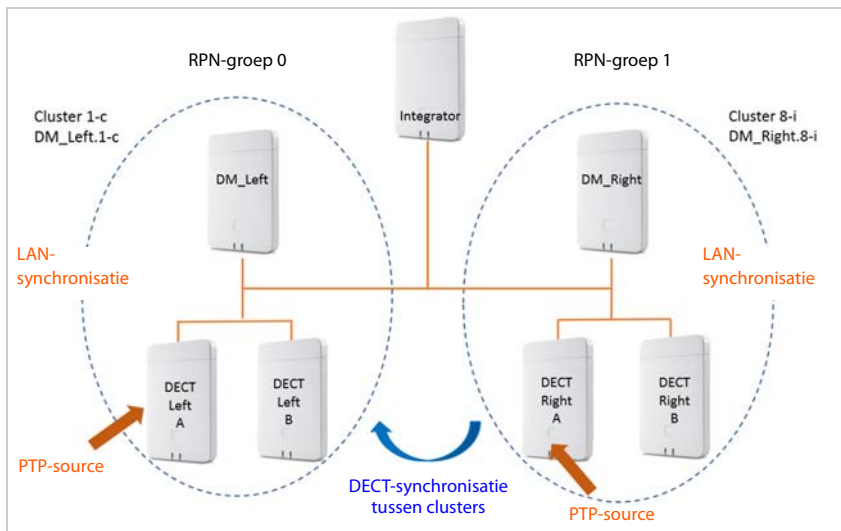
RPN-groep 0

Integrator

RPN-groep 1

Cluster 1-c
DM_Left.1-c

Cluster 8-i
DM_Right.8-i

DM_Left

DM_Right

LAN-synchronisatie

LAN-synchronisatie

DECT Left A

DECT Left B

DECT Right A

DECT Right B

PTP-source

DECT-synchronisatie tussen clusters

PTP-source